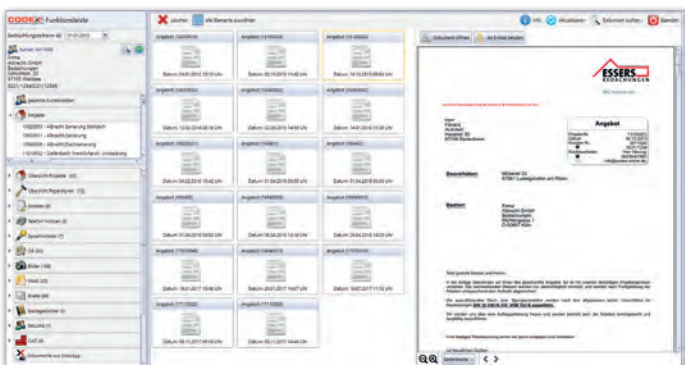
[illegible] Funktionsleiste

löschen | Alle Elemente auswählen

Info | Aktualisieren | Dokument suchen | Beenden

Angebot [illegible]
Datum: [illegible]

Dokument öffnen | Als E-Mail senden

ESSERS BEDACHUNGEN

Angebot

Bauvorhaben:

Bauherr:

gesamte Kundendaten

Angebote

Übersicht Projekte

Übersicht Reparaturen

Notizen

Telefon-Notizen

Sprachnotizen

CD

Bilder

Mail

Briefe

Bestellungen

Aufmaße

DATEV

Dokumente aus Ordner